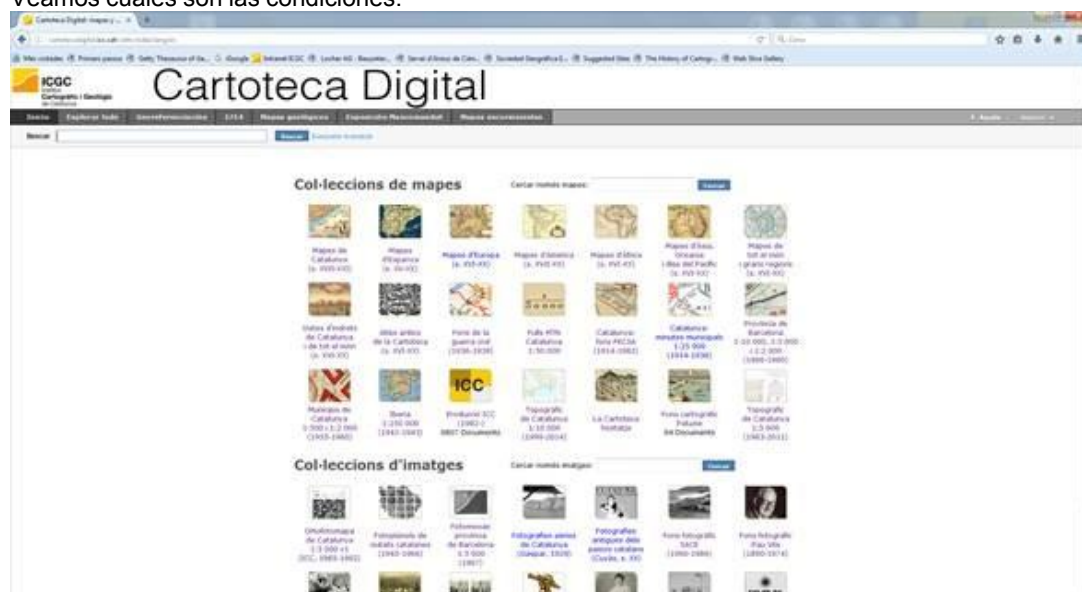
Veamos cuáles son las condiciones:

ICGC

Cartoteca Digital

Col·leccions de mapes

Cercar només mapes:

Cercar

Mapes de Catalunya

Mapes d'Espanya

Mapes d'Europa

Mapes d'Amèrica

Mapes d'Àfrica

Mapes d'Àsia, Oceania i illes del Pacífic

Mapes de tot el món

ICC

La Cartoteca Il·lustrada

Col·leccions d'imatges

Cercar només imatges:

Cercar

Fotografies aèries de Catalunya

Fotografies antigues dels països catalans

Fons fotogràfic

Fons fotogràfic Pau Vila